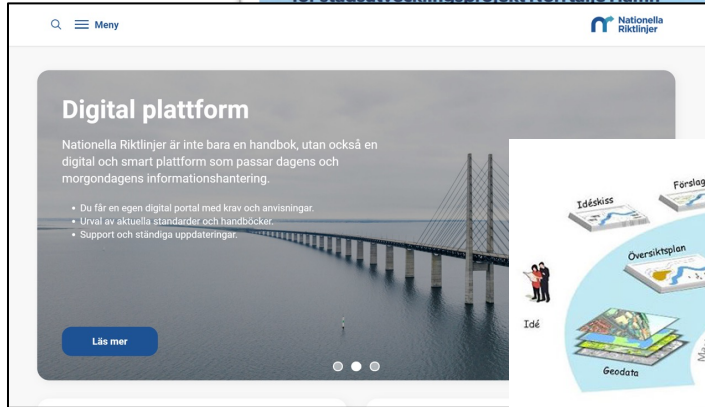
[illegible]

Meny

Nationella Riktlinjer

Digital plattform

Nationella Riktlinjer är inte bara en handbok, utan också en digital och smart plattform som passar dagens och morgondagens informationshantering.

- Du får en egen digital portal med krav och anvisningar.
- Urval av aktuella standarder och handböcker.
- Support och ständiga uppdateringar.

Läs mer

Idéskiss

Förslag

Översiktsplan

Idé

Geodata